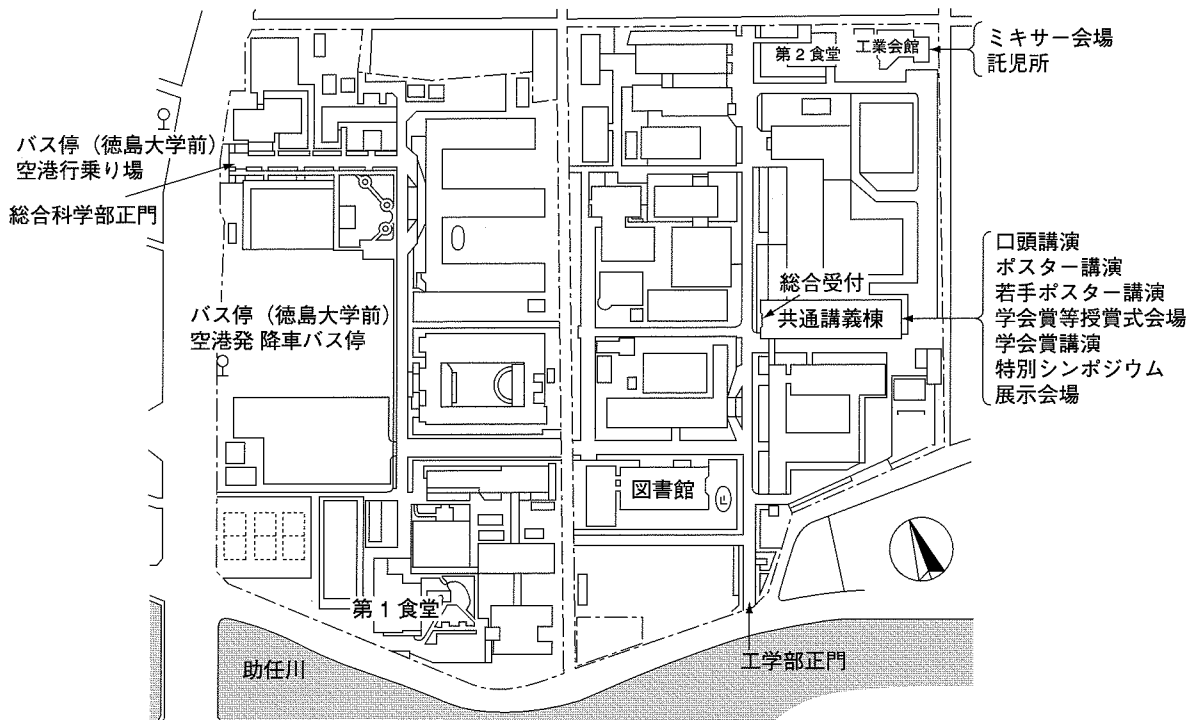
第２食堂

工業会館

ミキサー会場
託児所

バス停（徳島大学前）
空港行乗り場

総合科学部正門

総合受付

共通講義棟

口頭講演
ポスター講演
若手ポスター講演
学会賞等授賞式会場
学会賞講演
特別シンポジウム
展示会場

バス停（徳島大学前）
空港発 降車バス停

図書館

第１食堂

助任川

工学部正門